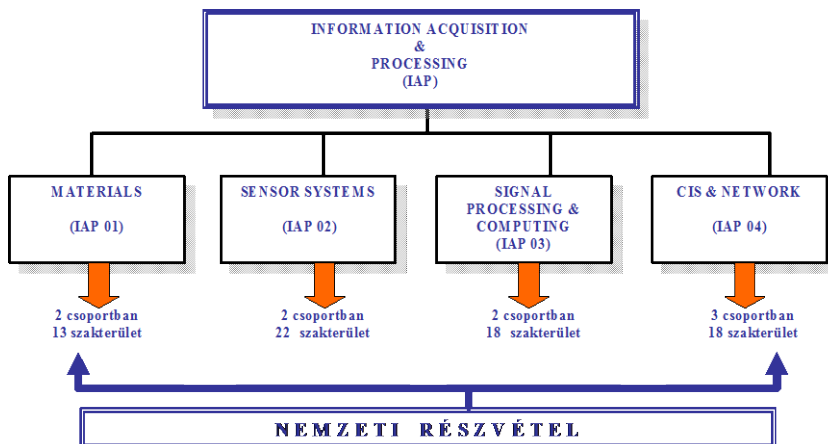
INFORMATION ACQUISITION
&
PROCESSING
(IAP)

MATERIALS

(IAP 01)

SENSOR SYSTEMS

(IAP 02)

SIGNAL PROCESSING & COMPUTING
(IAP 03)

CIS & NETWORK

(IAP 04)

2 csoportban
13 szakterület

2 csoportban
22 szakterület

2 csoportban
18 szakterület

3 csoportban
18 szakterület

NEMZETI RÉSZVÉTEL